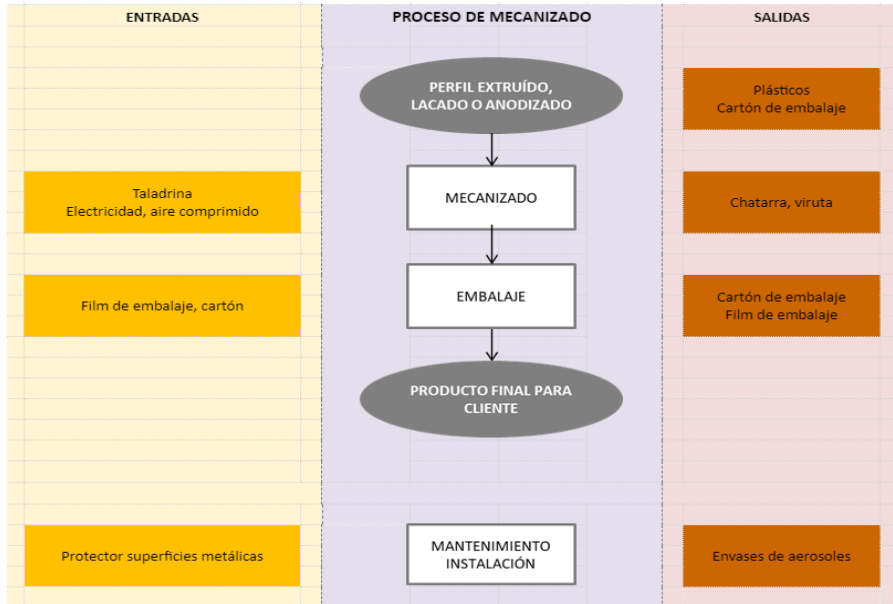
ENTRADAS

PROCESO DE MECANIZADO

SALIDAS

PERFIL EXTRUÍDO, LACADO O ANODIZADO

Plásticos
Cartón de embalaje

Taladrina
Electricidad, aire comprimido

MECANIZADO

Chatarra, viruta

Film de embalaje, cartón

EMBALAJE

Cartón de embalaje
Film de embalaje

PRODUCTO FINAL PARA CLIENTE

Protector superficies metálicas

MANTENIMIENTO INSTALACIÓN

Envases de aerosoles